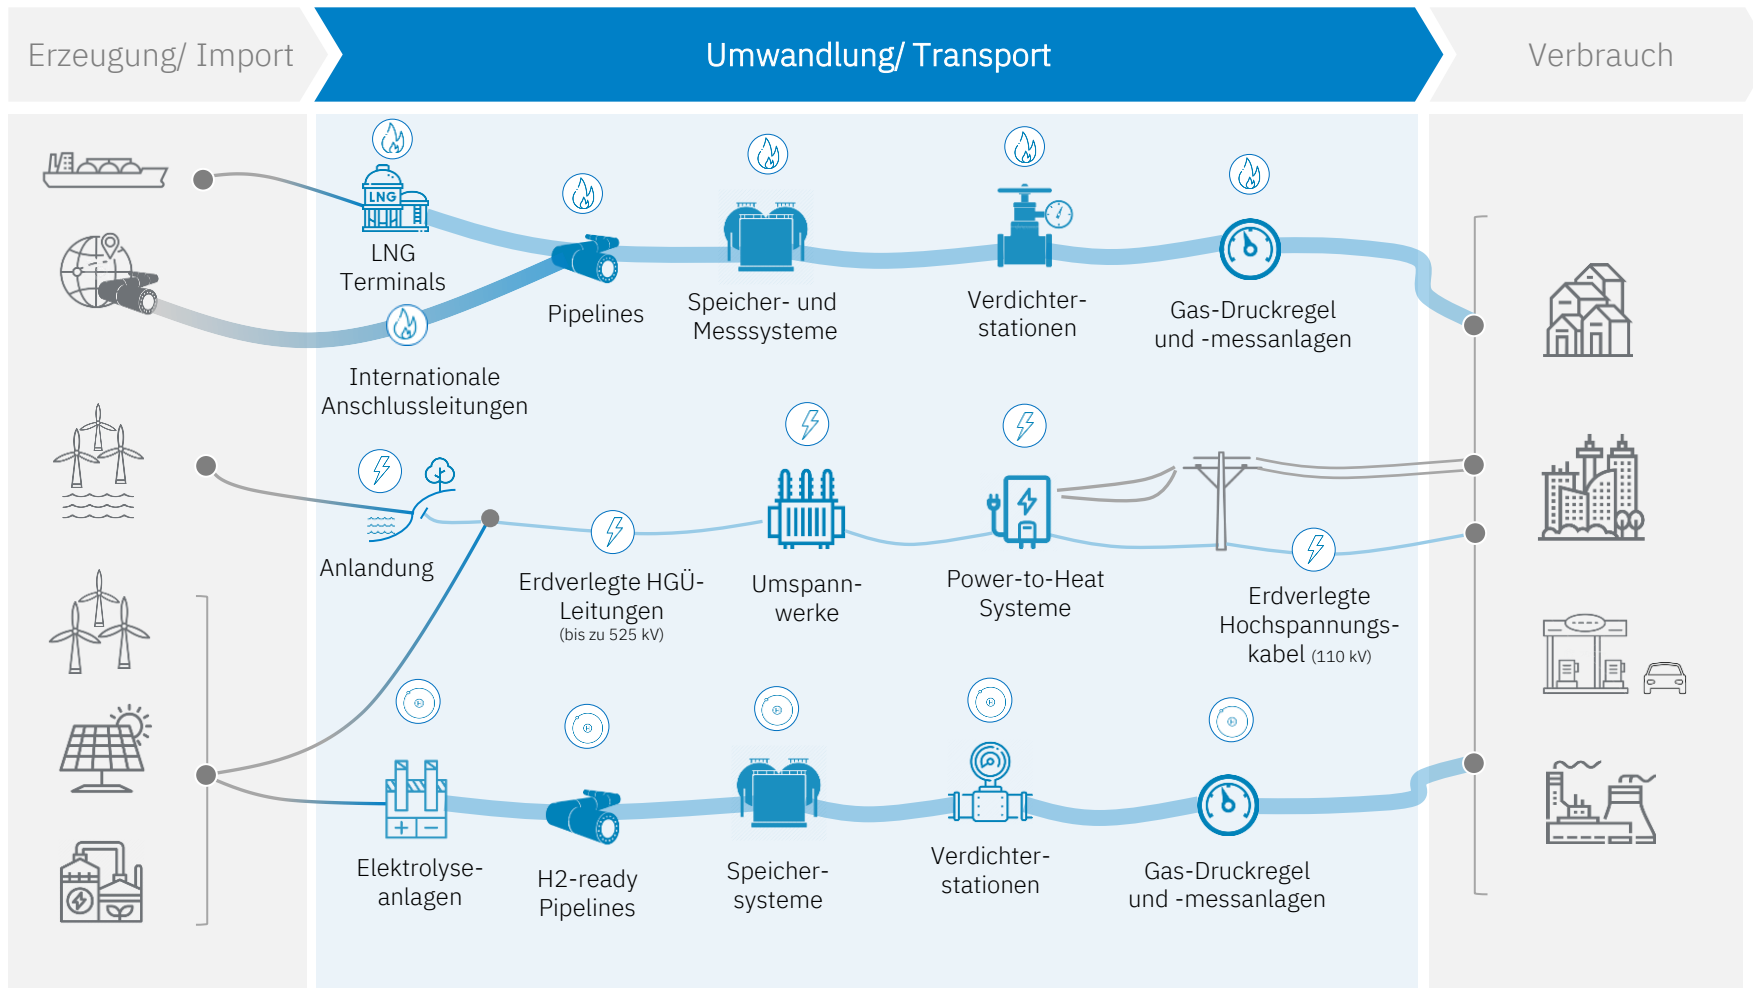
Erzeugung/ Import

Umwandlung/ Transport

Verbrauch

LNG

LNG Terminals

Pipelines

Speicher- und Messsysteme

Verdichter-stationen

Gas-Druckregel und -messanlagen

Internationale Anschlussleitungen

Anlandung

Erdverlegte HGÜ-Leitungen (bis zu 525 kV)

Umspann-werke

Power-to-Heat Systeme

Erdverlegte Hochspannungs-kabel (110 kV)

Elektrolyse-anlagen

H2-ready Pipelines

Speicher-systeme

Verdichter-stationen

Gas-Druckregel und -messanlagen